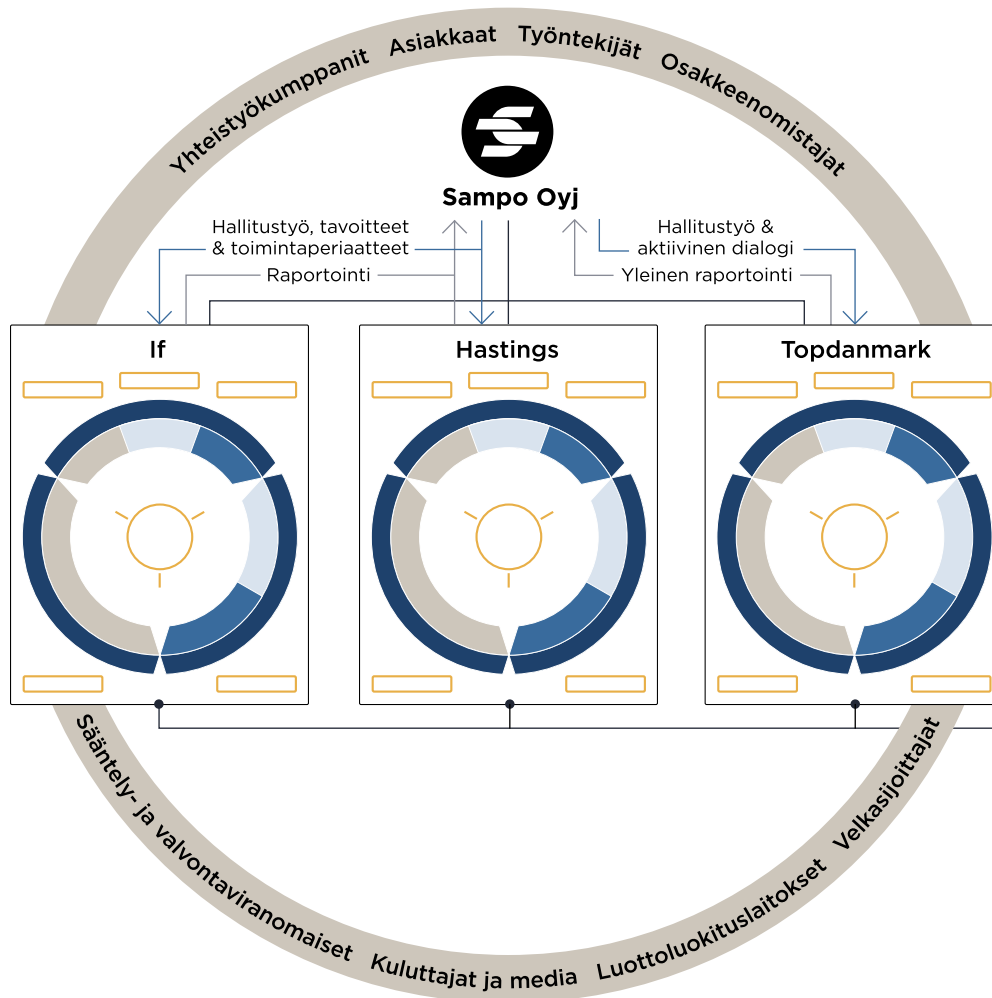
Yhteistyökumppanit Asiakkaat Työntekijät Osakkeenomistajat

Sampo Oyj

Hallitustyö, tavoitteet & toimintaperiaatteet

Raportointi

Hallitustyö & aktiivinen dialogi

Yleinen raportointi

If

Hastings

Topdanmark

Sääntely- ja valvontaviranomaiset Kuluttajat ja media Luottoluokituslaitokset Velkasijoittajat